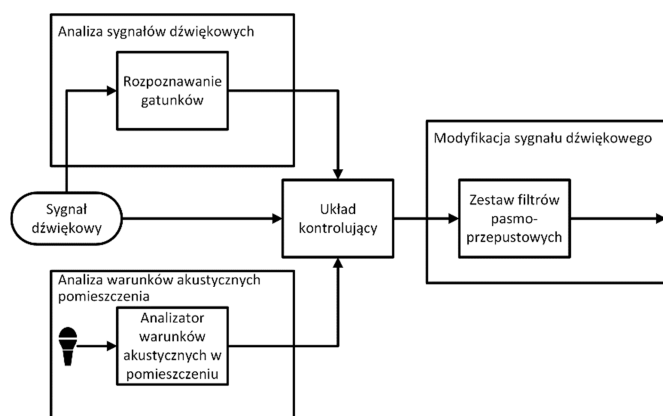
Analiza sygnałów dźwiękowych

Rozpoznawanie gatunków

Modyfikacja sygnału dźwiękowego

Sygnał dźwiękowy

Układ kontrolujący

Zestaw filtrów pasmo-przepustowych

Analiza warunków akustycznych pomieszczenia

Analizator warunków akustycznych w pomieszczeniu